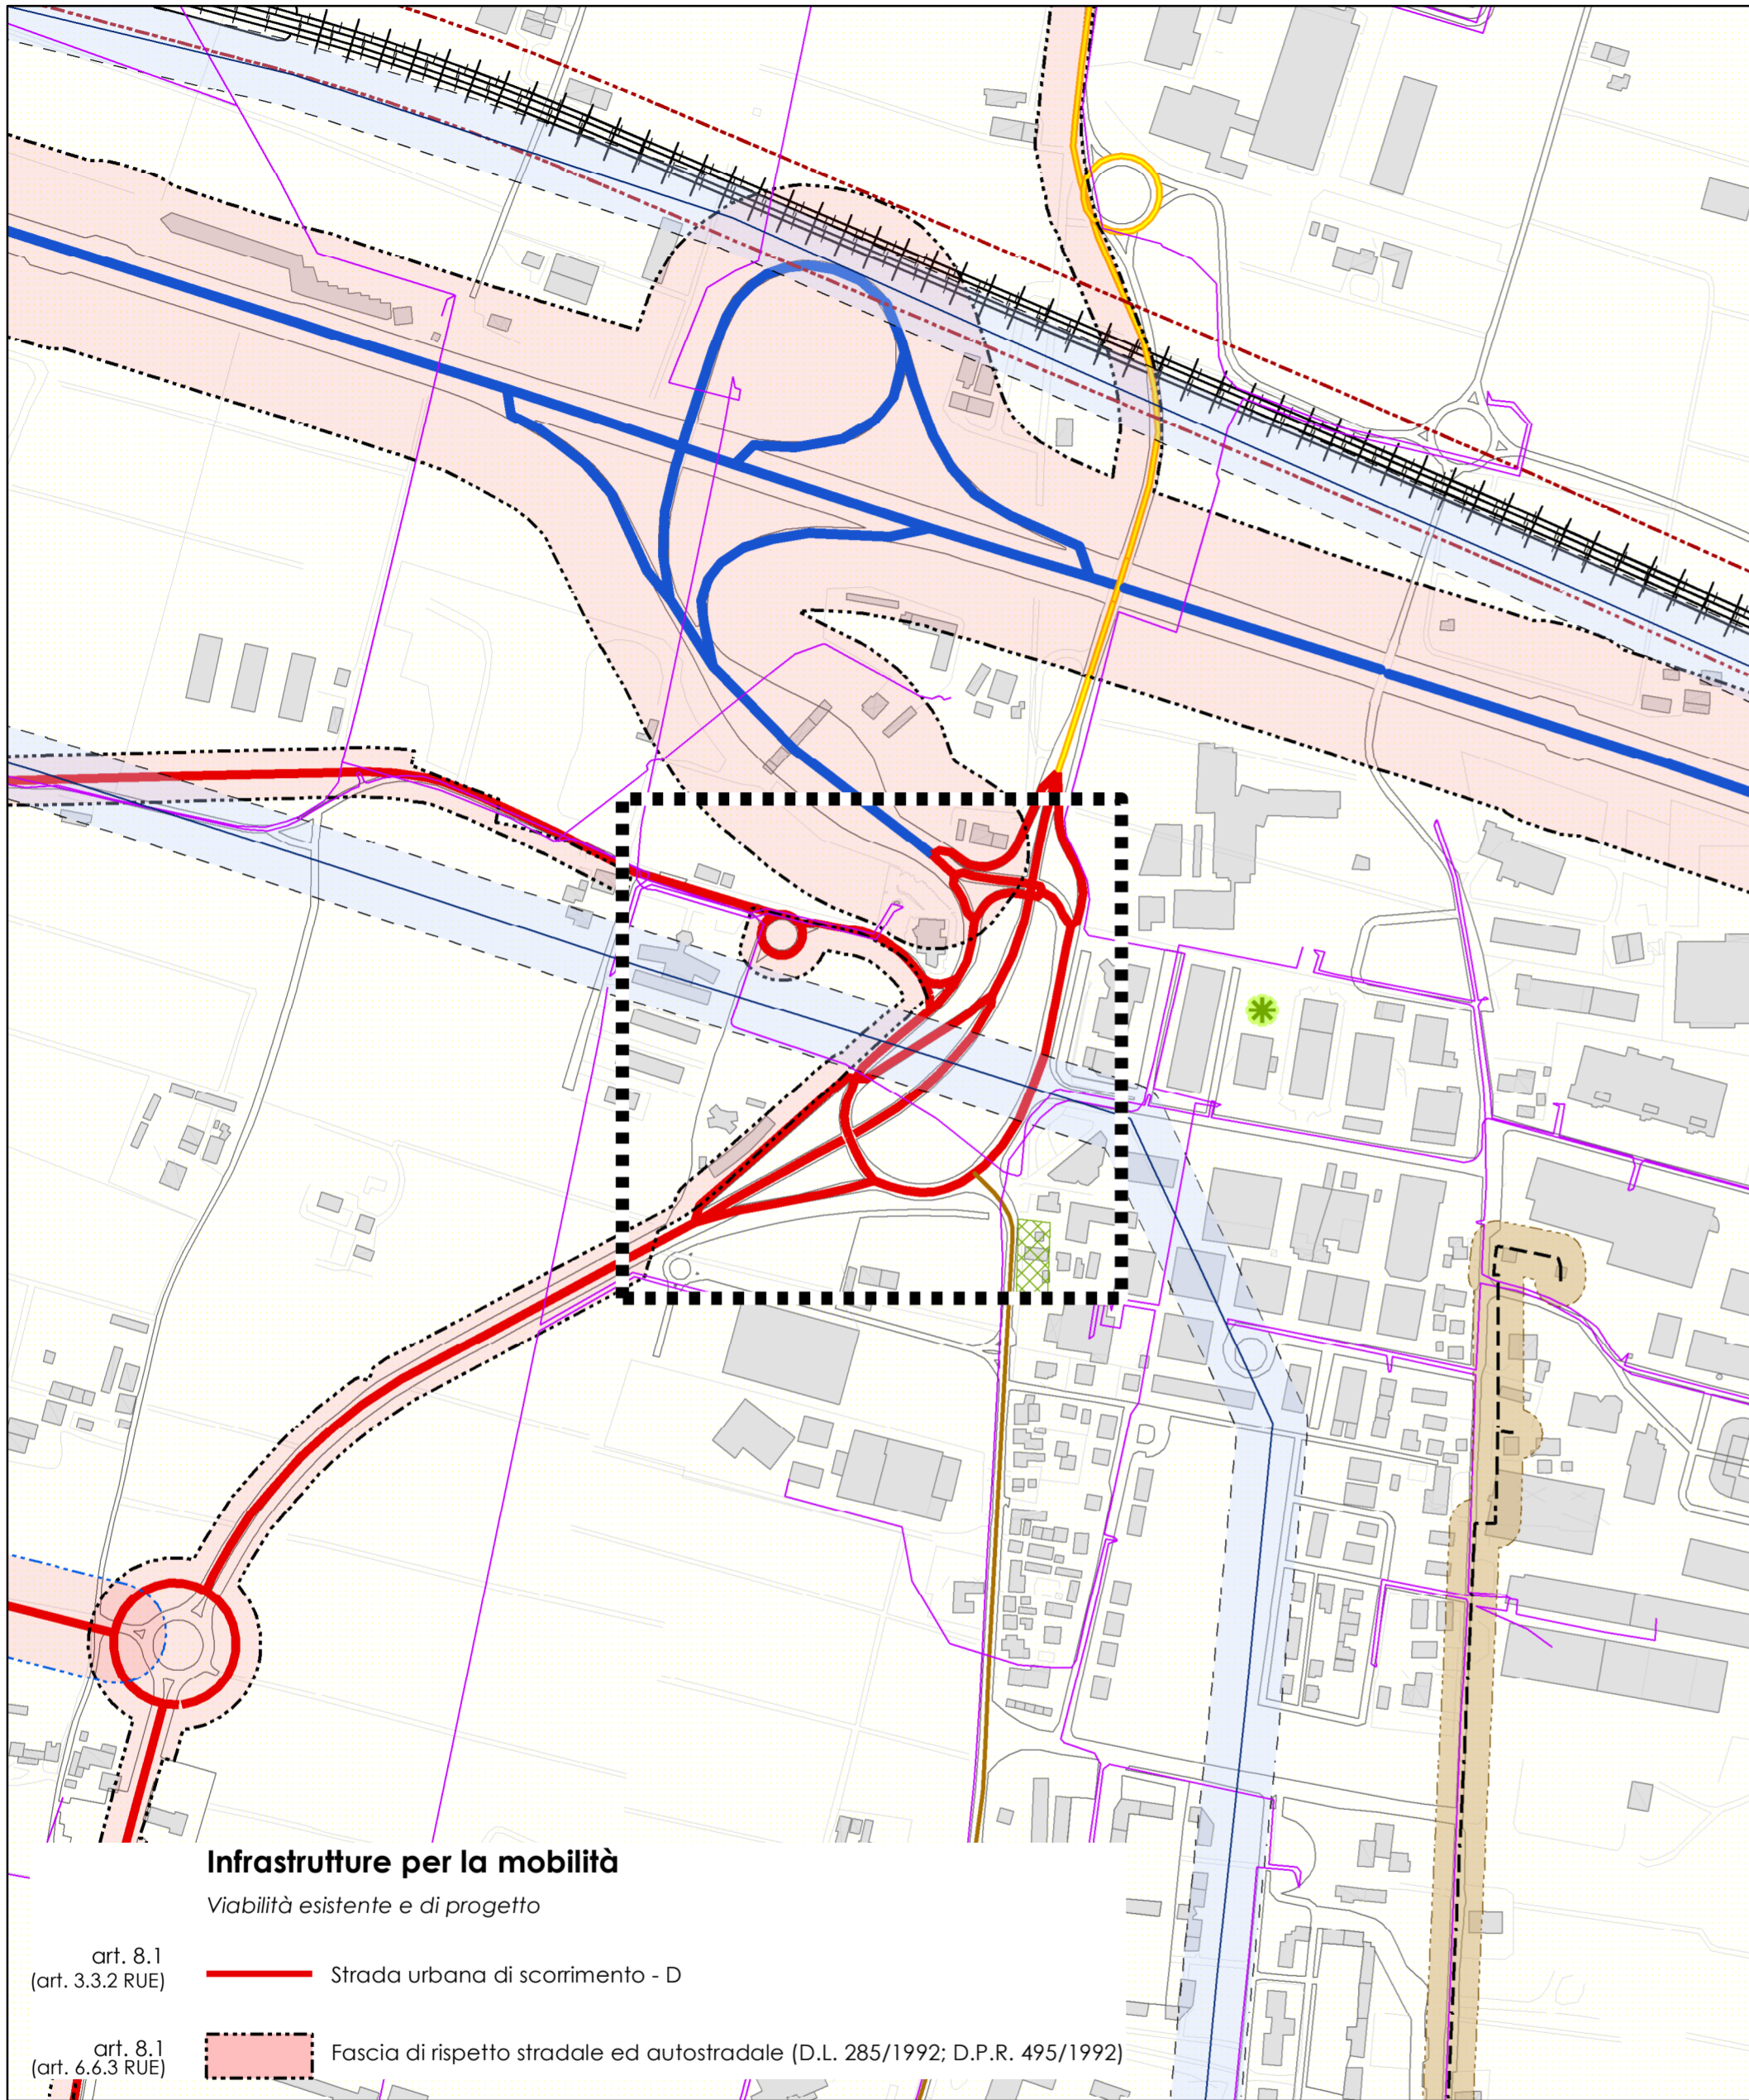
Infrastrutture per la mobilità

Viabilità esistente e di progetto

art. 8.1
(art. 3.3.2 RUE)

Strada urbana di scorrimento - D

art. 8.1
(art. 6.6.3 RUE)

Fascia di rispetto stradale ed autostradale (D.L. 285/1992; D.P.R. 495/1992)